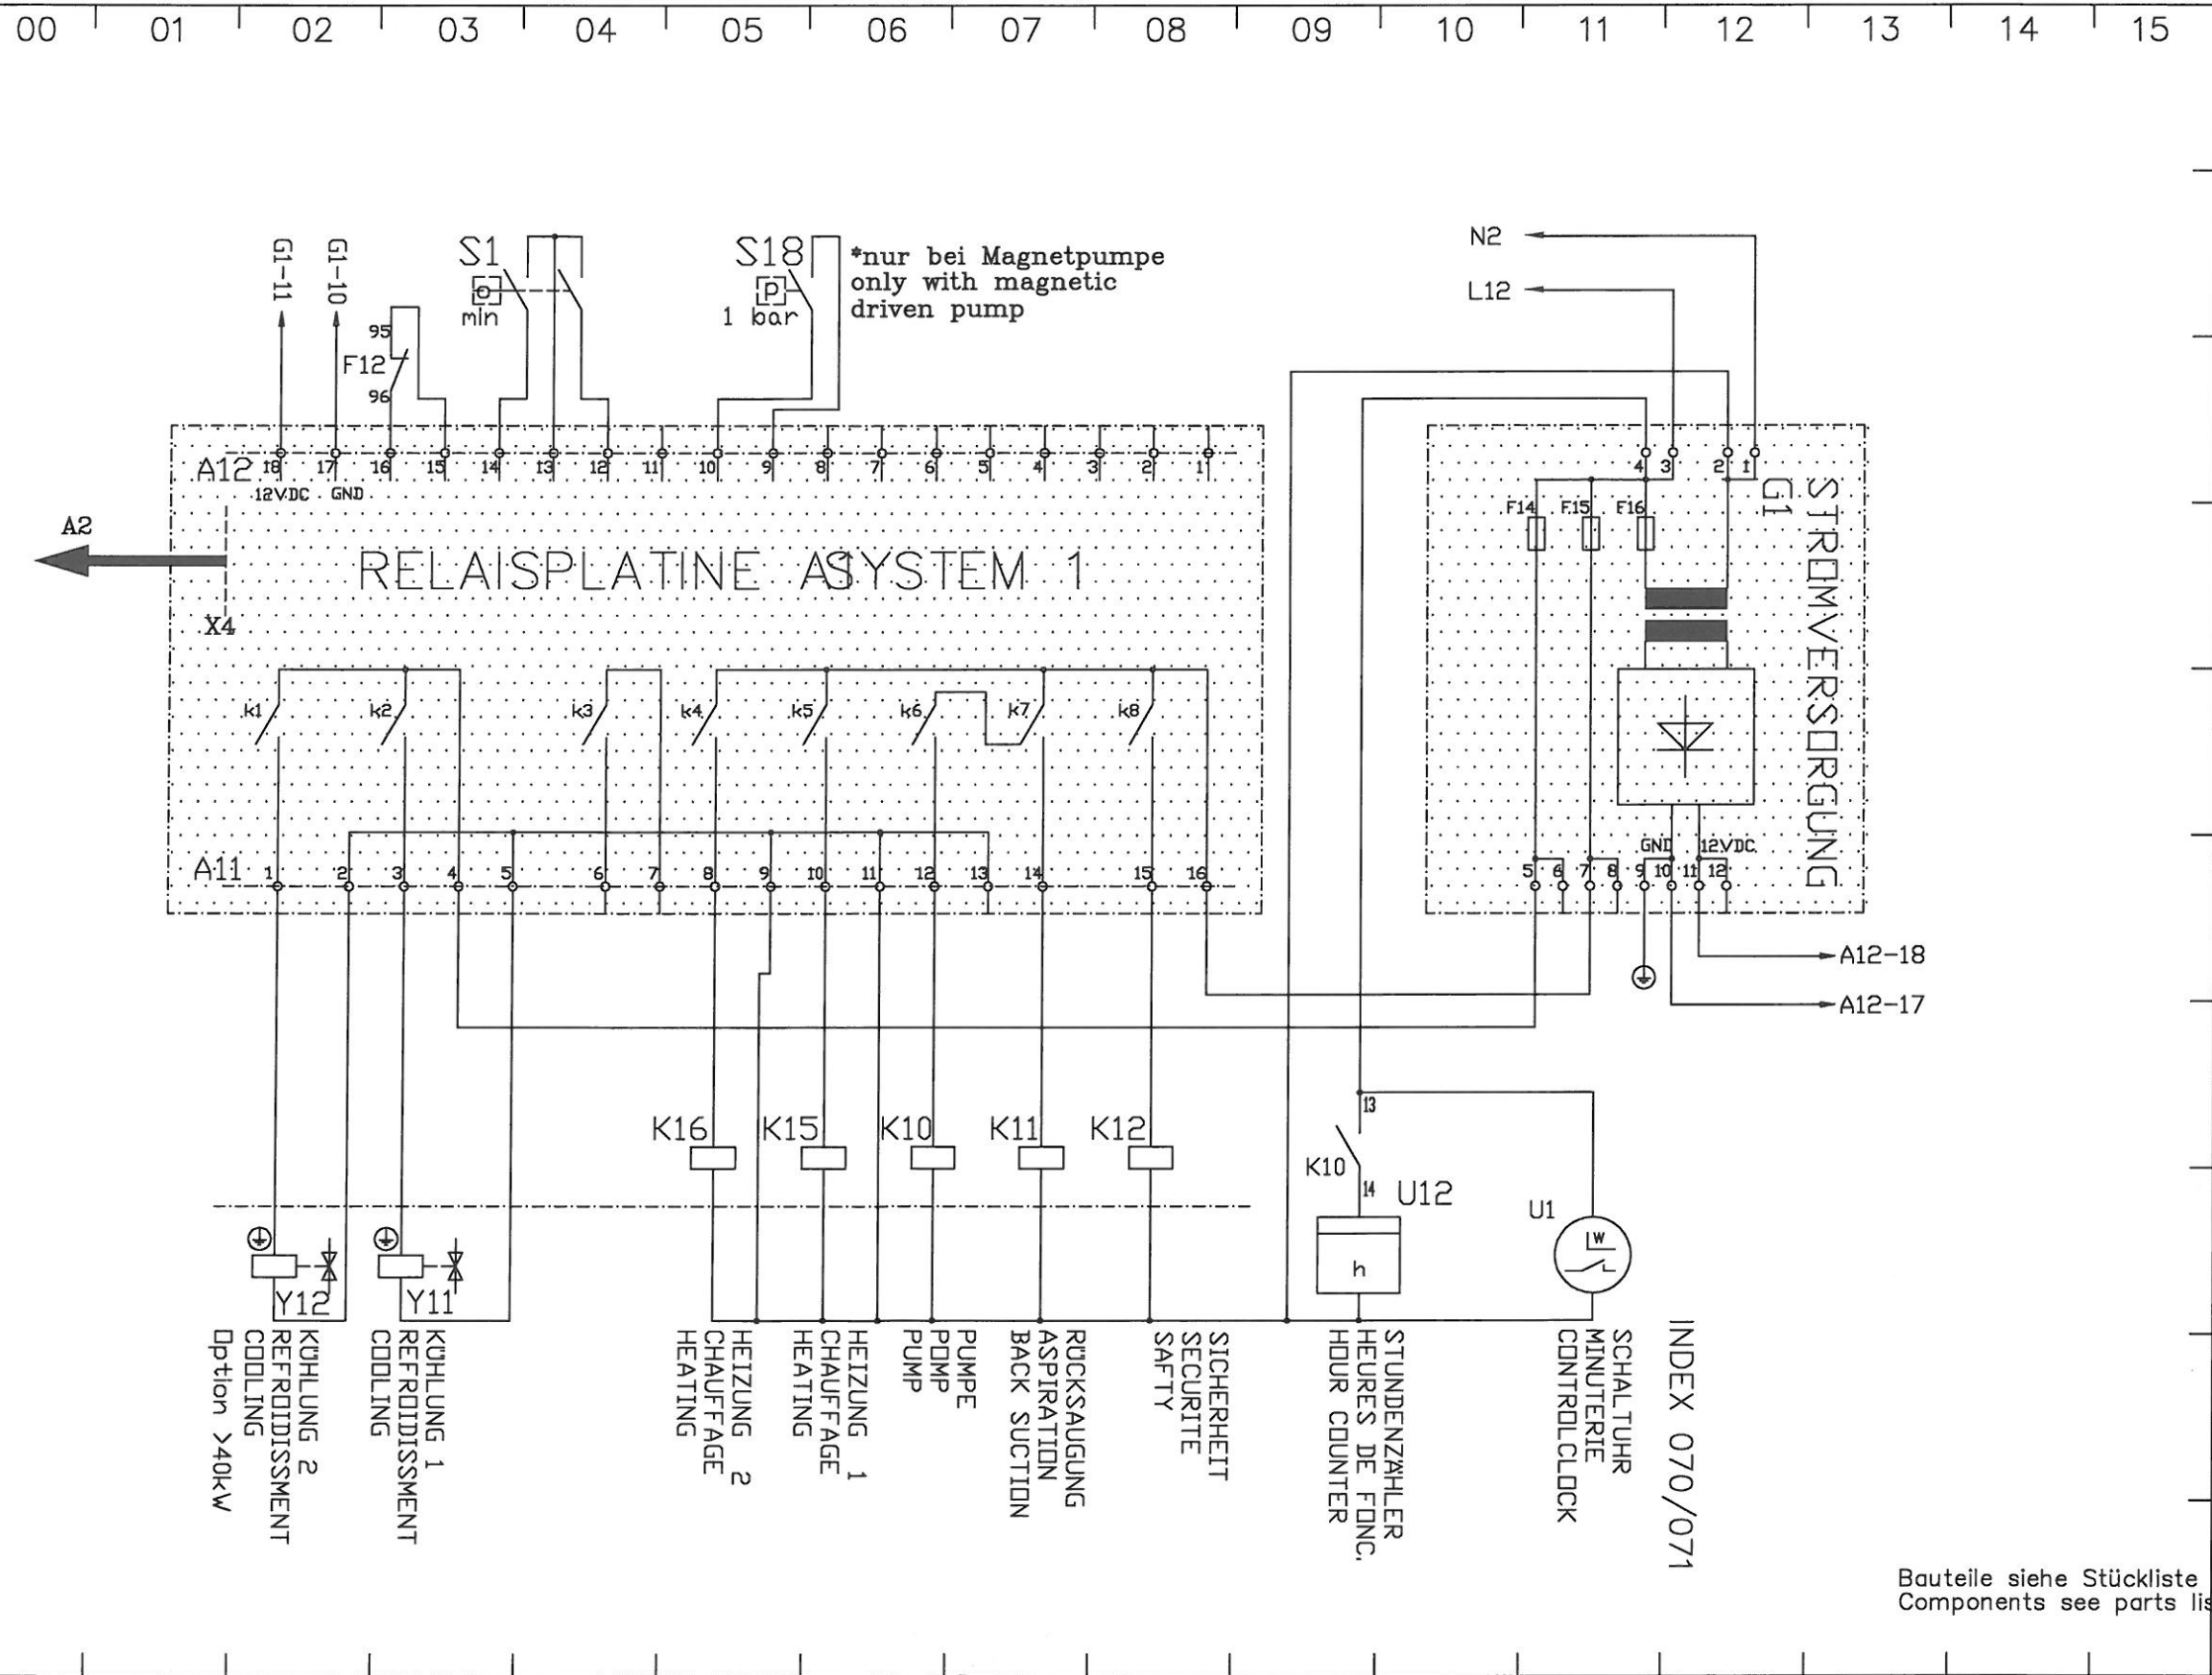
00 01 02 03 04 05 06 07 08 09 10 11 12 13 14 15

G1-11 G1-10 95 F12 96 S1 min S18 P 1 bar

*nur bei Magnetpumpe
only with magnetic
driven pump

N2
L12

A12 18 17 16 15 14 13 12 11 10 9 8 7 6 5 4 3 2 1
12VDC GND

A2

RELAISPLATINE ASYSTEM 1

X4

k1 k2 k3 k4 k5 k6 k7 k8

A11 1 2 3 4 5 6 7 8 9 10 11 12 13 14 15 16

4 3 2 1
F14 F15 F16
G1
STROMVERSORGUNG
GND 12VDC
5 6 7 8 9 10 11 12

A12-18
A12-17

K16 K15 K10 K11 K12

13
K10
14 U12
h
U1
W

Y12 Y11

KÜHLUNG 2
REFROIDISSMENT
COOLING
Option >40kW

KÜHLUNG 1
REFROIDISSMENT
COOLING

HEIZUNG 2
CHAUFFAGE
HEATING

HEIZUNG 1
CHAUFFAGE
HEATING

PUMPE
POMP
PUMP

RÜCKSAUGUNG
ASPIRATION
BACK SUCTION

SICHERHEIT
SECURITE
SAFTY

STUNDENZÄHLER
HEURES DE FONC.
HOUR COUNTER

SCHALTUHR
MINUTERIE
CONTROLCLOCK

INDEX 070/071

Bauteile siehe Stückliste
Components see parts lis